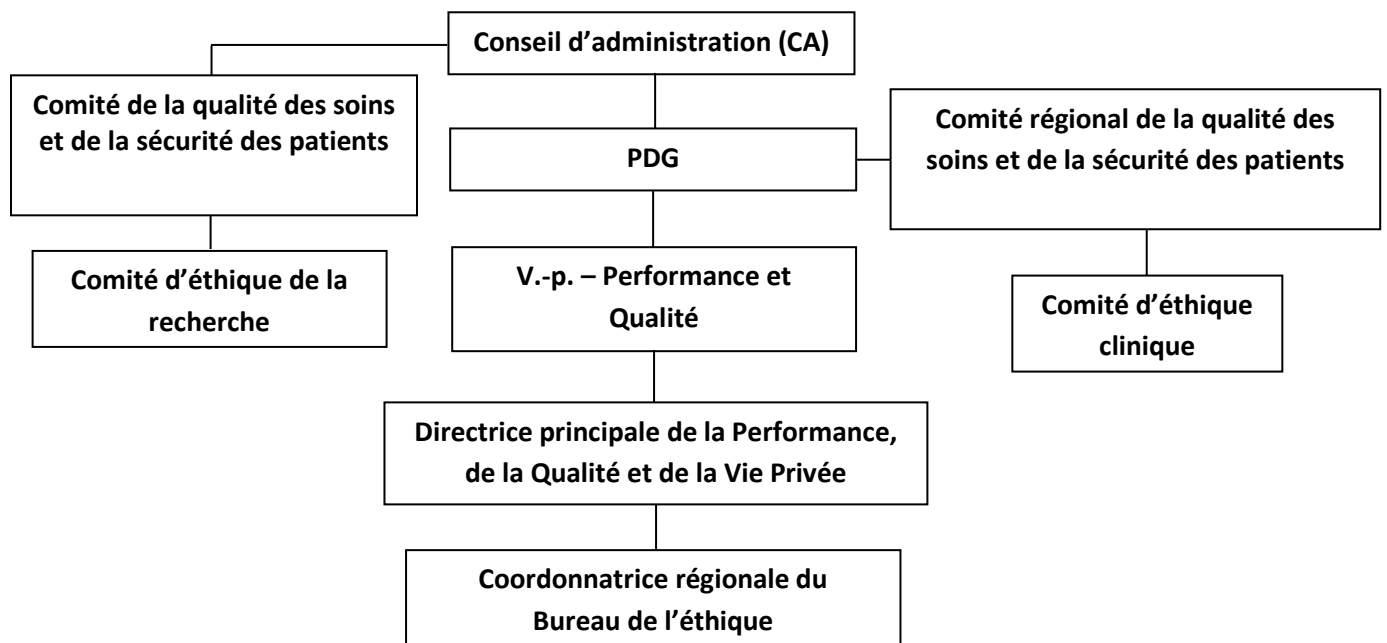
Conseil d'administration (CA)

Comité de la qualité des soins et de la sécurité des patients

PDG

Comité régional de la qualité des soins et de la sécurité des patients

Comité d'éthique de la recherche

V.-p. – Performance et Qualité

Comité d'éthique clinique

Directrice principale de la Performance, de la Qualité et de la Vie Privée

Coordonnatrice régionale du Bureau de l'éthique